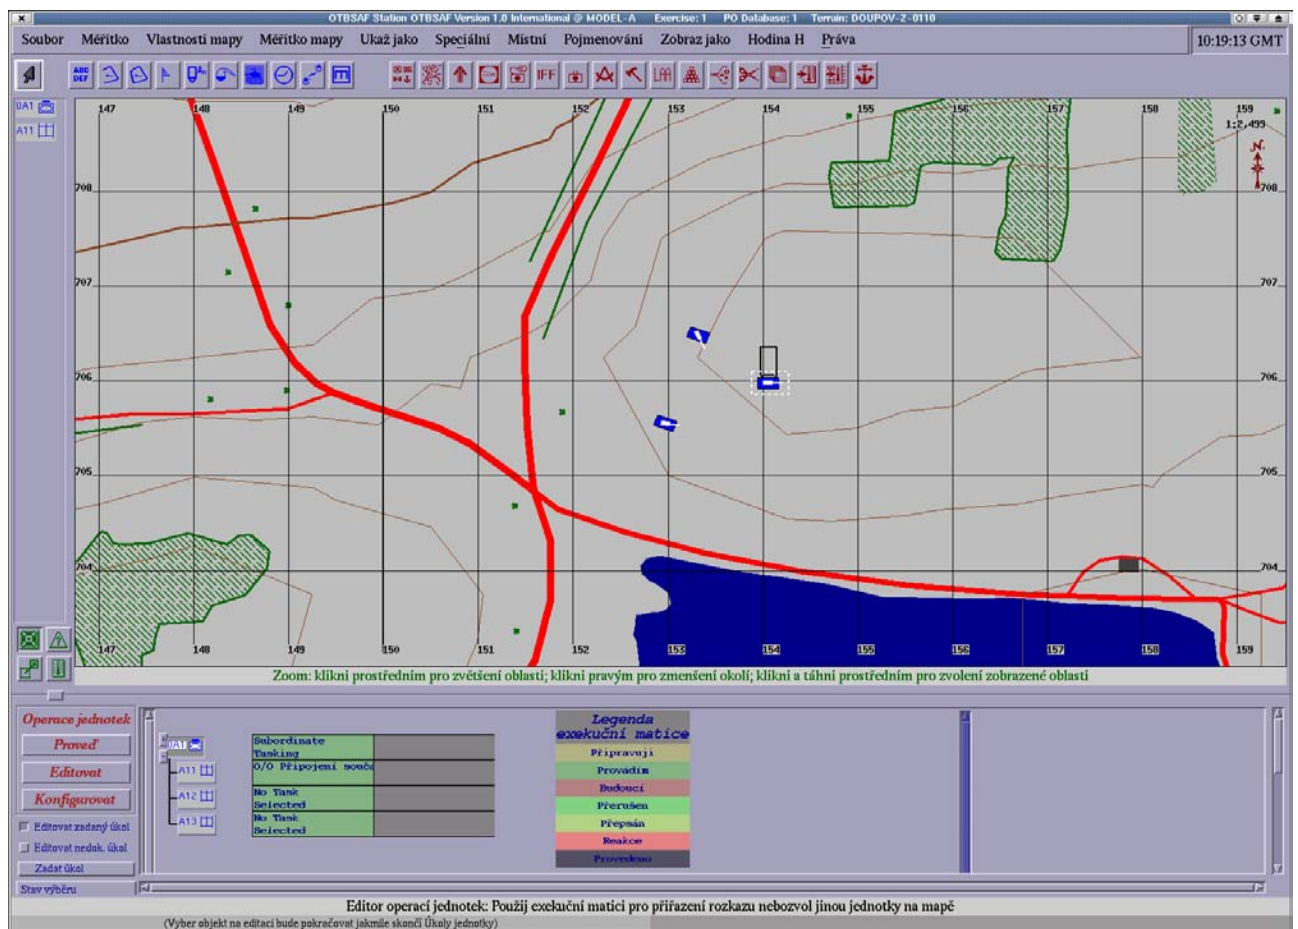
OTBSAF Station OTBSAF Version 1.0 International @ MODEL-A Exercise: 1 PO Database: 1 Terrain: DOUPOV-2-0110

Soubor Měřítko Vlastnosti mapy Měřítko mapy Ukaž jako Speciální Místní Pojmenování Zobraz jako Hodina H Práva

10:19:13 GMT

ABC DEF IFF

0A1
A11

147 148 149 150 151 152 153 154 155 156 157 158 159

1:2,499

708
707
706
705
704

Zoom: klikni prostředním pro zvětšení oblasti; klikni pravým pro zmenšení okolí; klikni a táhni prostředním pro zvolení zobrazené oblasti

Operace jednotek
Proveď
Editovat
Konfigurovat
Editovat zadaný úkol
Editovat nedok. úkol
Zadat úkol
Stav výběru

0A1
A11
A12
A13

| Subordinate Tasking | |
|---|---|
| O/O Připojení souču | |
| No Task Selected | |
| No Task Selected | |

Legenda exekuční matice
Připravuji
Provádím
Budoucí
Přerušen
Přepsán
Reakce
Provedeno

Editor operací jednotek: Použij exekuční matici pro přiřazení rozkazu nebozvol jinou jednotky na mapě

(Vyber objekt na editaci bude pokračovat jakmile skončí Úkoly jednotky)